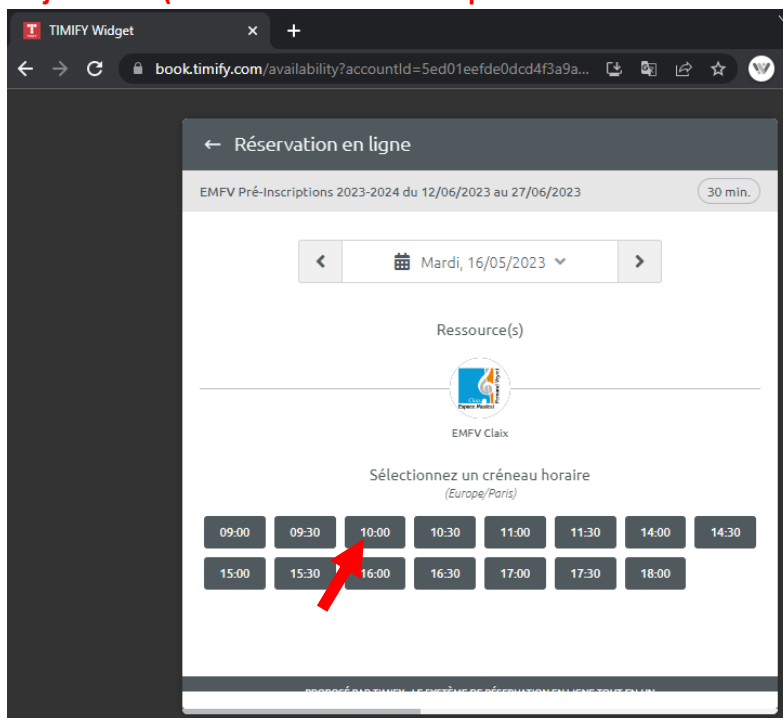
TIMIFY Widget
book.timify.com/availability?accountId=5ed01eefde0dcd4f3a9a...

← Réservation en ligne

EMFV Pré-Inscriptions 2023-2024 du 12/06/2023 au 27/06/2023
30 min.

Mardi, 16/05/2023

Ressource(s)

EMFV Claix

Sélectionnez un créneau horaire
(Europe/Paris)

| 09:00 | 09:30 | 10:00 | 10:30 | 11:00 | 11:30 | 14:00 | 14:30 |
|---|---|---|---|---|---|---|---|
| 15:00 | 15:30 | 16:00 | 16:30 | 17:00 | 17:30 | 18:00 | |

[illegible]